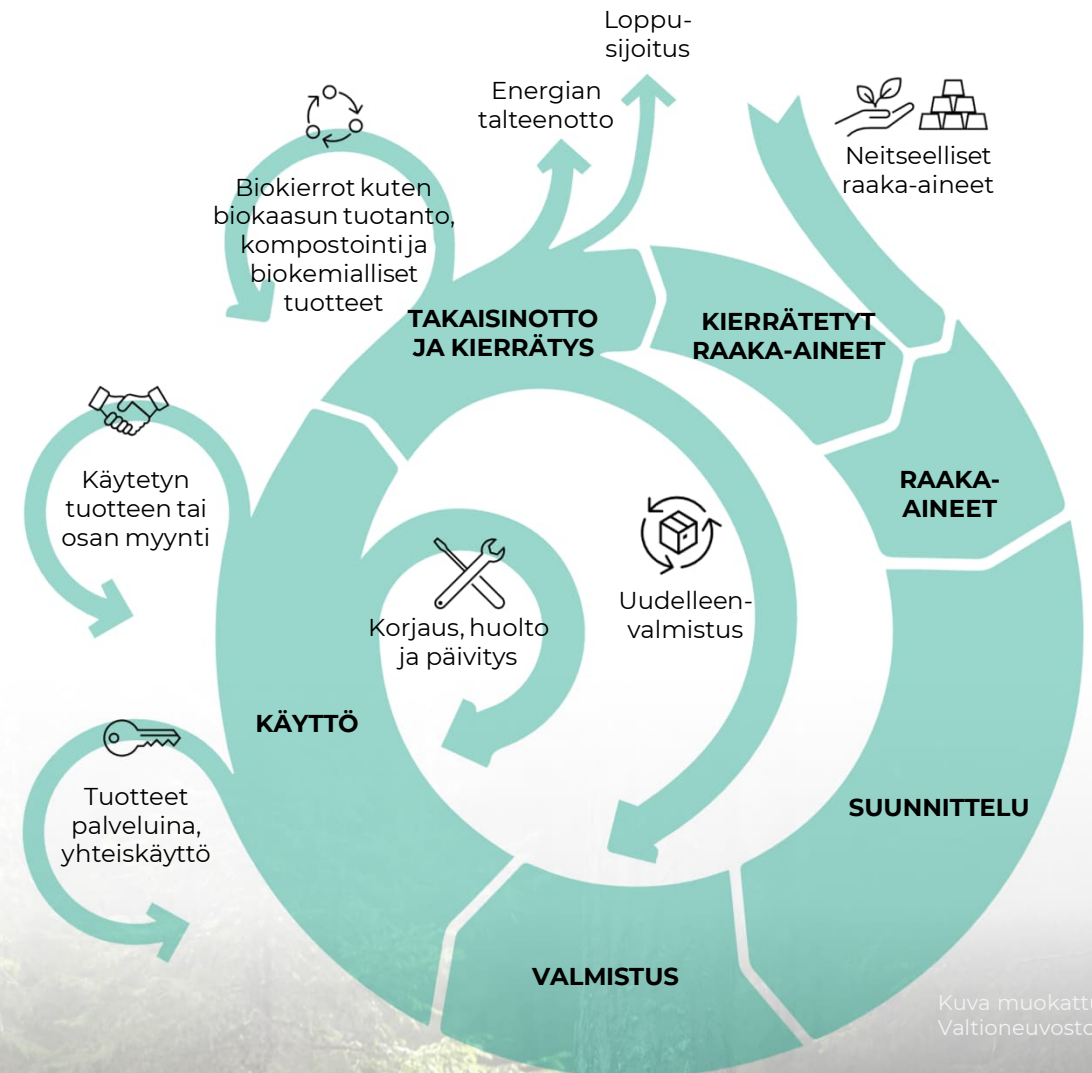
Loppusijoitus

Energian talteenotto

Neitseelliset raaka-aineet

Biokierrot kuten biokaasun tuotanto, kompostointi ja biokemialliset tuotteet

TAKAISINOTTO JA KIERRÄTYS

KIERRÄTETYT RAAKA-AINEET

Käytetyn tuotteen tai osan myynti

RAAKA-AINEET

Uudelleenvalmistus

Korjaus, huolto ja päivitys

KÄYTTÖ

Tuotteet palveluina, yhteiskäyttö

SUUNNITTELU

VALMISTUS

Kuva muokattu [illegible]
Valtioneuvosto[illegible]